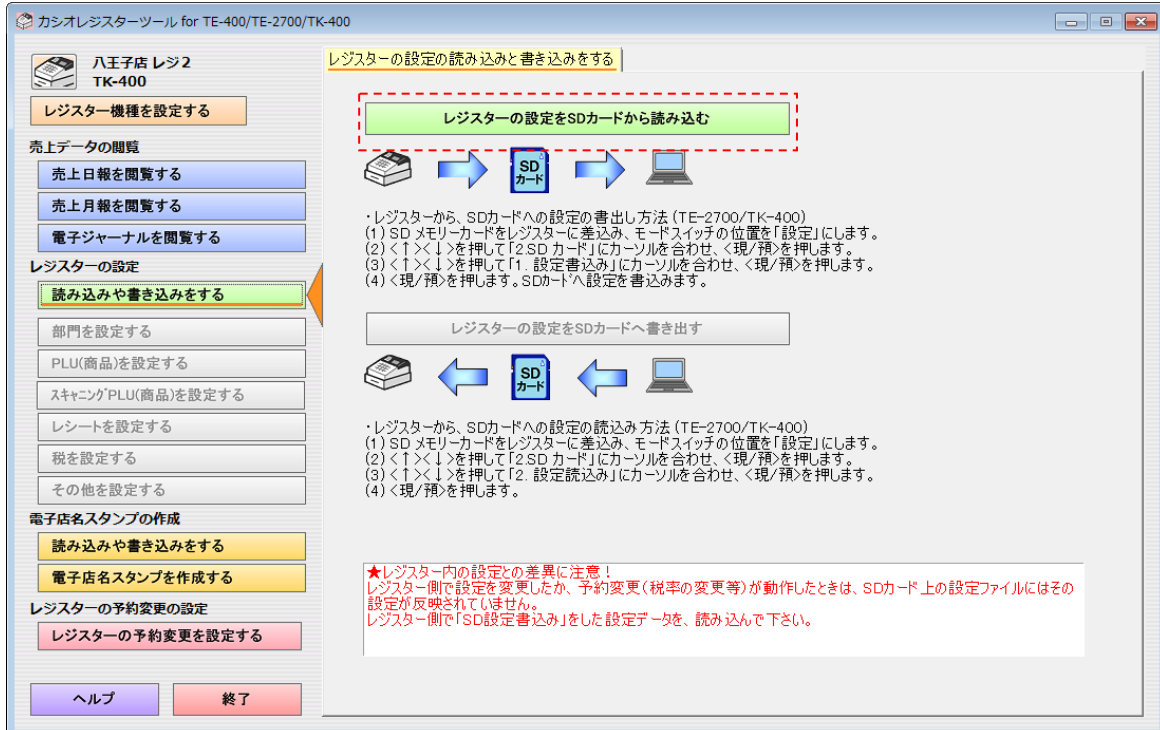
カシオレジスターツール for TE-400/TE-2700/TK-400

八王子店 レジ2
TK-400

レジスター機種を設定する

売上データの閲覧

売上日報を閲覧する

売上月報を閲覧する

電子ジャーナルを閲覧する

レジスターの設定

読み込みや書き込みをする

部門を設定する

PLU(商品)を設定する

スキャニングPLU(商品)を設定する

レシートを設定する

税を設定する

その他を設定する

電子店名スタンプの作成

読み込みや書き込みをする

電子店名スタンプを作成する

レジスターの予約変更の設定

レジスターの予約変更を設定する

ヘルプ

終了

レジスターの設定の読み込みと書き込みをする

レジスターの設定をSDカードから読み込む

SD カード

・レジスターから、SDカードへの設定の書出し方法（TE-2700/TK-400）
(1) SD メモリーカードをレジスターに差込み、モードスイッチの位置を「設定」にします。
(2) <↑><↓>を押して「2.SD カード」にカーソルを合わせ、<現/預>を押します。
(3) <↑><↓>を押して「1. 設定書込み」にカーソルを合わせ、<現/預>を押します。
(4) <現/預>を押します。SDカードへ設定を書込みます。

レジスターの設定をSDカードへ書き出す

SD カード

・レジスターから、SDカードへの設定の読込み方法（TE-2700/TK-400）
(1) SD メモリーカードをレジスターに差込み、モードスイッチの位置を「設定」にします。
(2) <↑><↓>を押して「2.SD カード」にカーソルを合わせ、<現/預>を押します。
(3) <↑><↓>を押して「2. 設定読込み」にカーソルを合わせ、<現/預>を押します。
(4) <現/預>を押します。

★レジスター内の設定との差異に注意！
レジスター側で設定を変更したか、予約変更（税率の変更等）が動作したときは、SDカード 上の設定ファイルにはその設定が反映されていません。
レジスター側で「SD設定書込み」をした設定データを、読み込んで下さい。